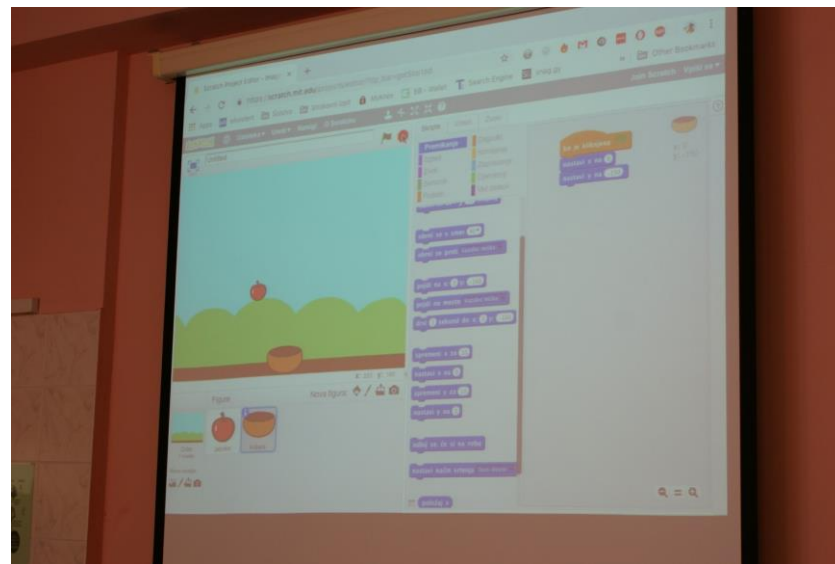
Scratch Project Editor - Proj

https://scratch.mit.edu

Other Bookmarks

Skripte

Pokreti

Izgled

Zvuk

Olovka

Podaci

Događaji

Upravljanje

Očitanja

Operatori

Više blokova

kada je kliknuto

postavi x na

postavi y na

idi do x: y:

klizi sekundi do x: y:

promijeni x za

postavi x na

promijeni y za

postavi y na

odbij se ako si na rubu

postavi način okreta

Figure

Nova figura:

Pozadina

jabuka

zdjela